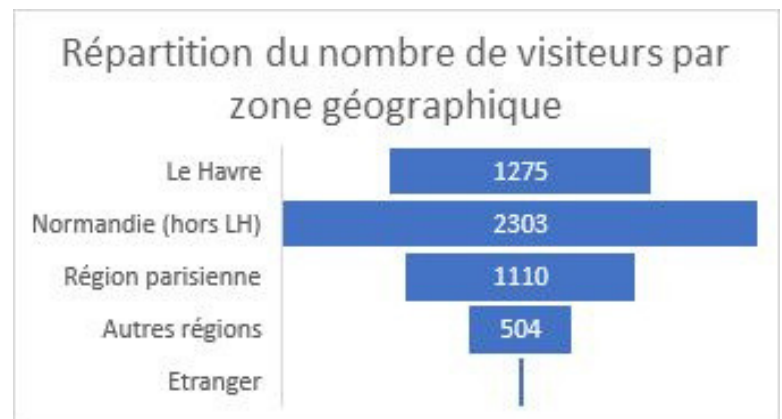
Répartition du nombre de visiteurs par zone géographique

| Zone | Visiteurs |
|---|---|
| Le Havre | 1275 |
| Normandie (hors LH) | 2303 |
| Région parisienne | 1110 |
| Autres régions | 504 |
| Etranger | |